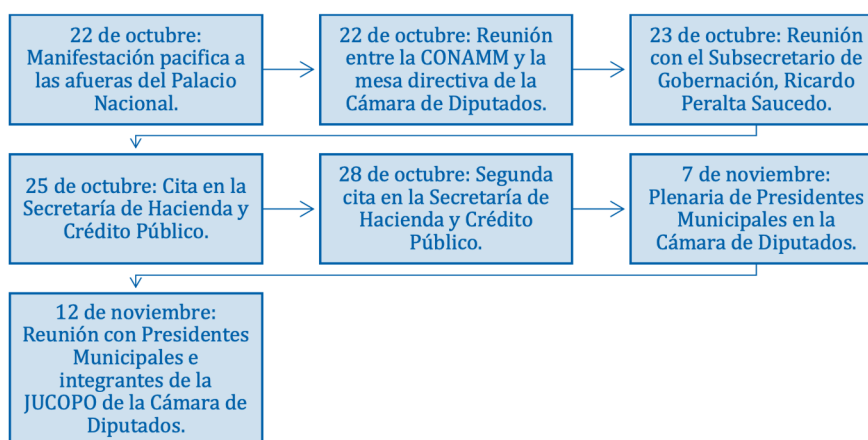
22 de octubre: Manifestación pacifica a las afueras del Palacio Nacional.

22 de octubre: Reunión entre la CONAMM y la mesa directiva de la Cámara de Diputados.

23 de octubre: Reunión con el Subsecretario de Gobernación, Ricardo Peralta Saucedo.

25 de octubre: Cita en la Secretaría de Hacienda y Crédito Público.

28 de octubre: Segunda cita en la Secretaría de Hacienda y Crédito Público.

7 de noviembre: Plenaria de Presidentes Municipales en la Cámara de Diputados.

12 de noviembre: Reunión con Presidentes Municipales e integrantes de la JUCOPO de la Cámara de Diputados.